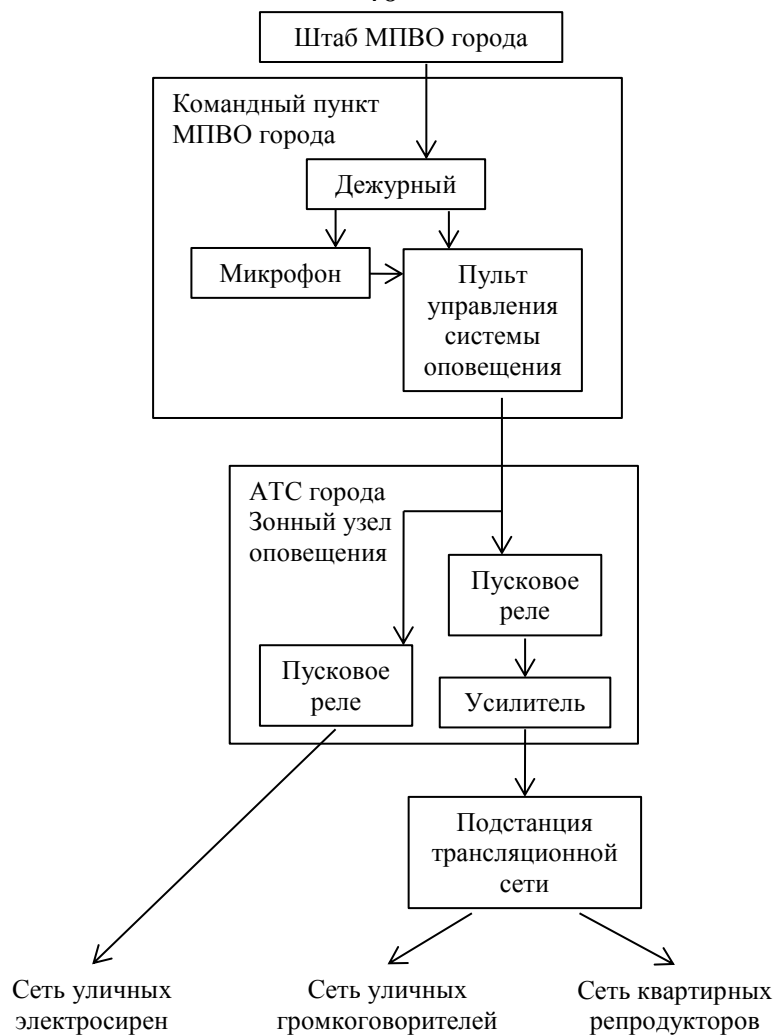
Штаб МПВО города

Командный пункт МПВО города

Дежурный

Микрофон

Пульт управления системы оповещения

АТС города Зонный узел оповещения

Пусковое реле

Пусковое реле

Усилитель

Подстанция трансляционной сети

Сеть уличных электросирен

Сеть уличных громкоговорителей

Сеть квартирных репродукторов